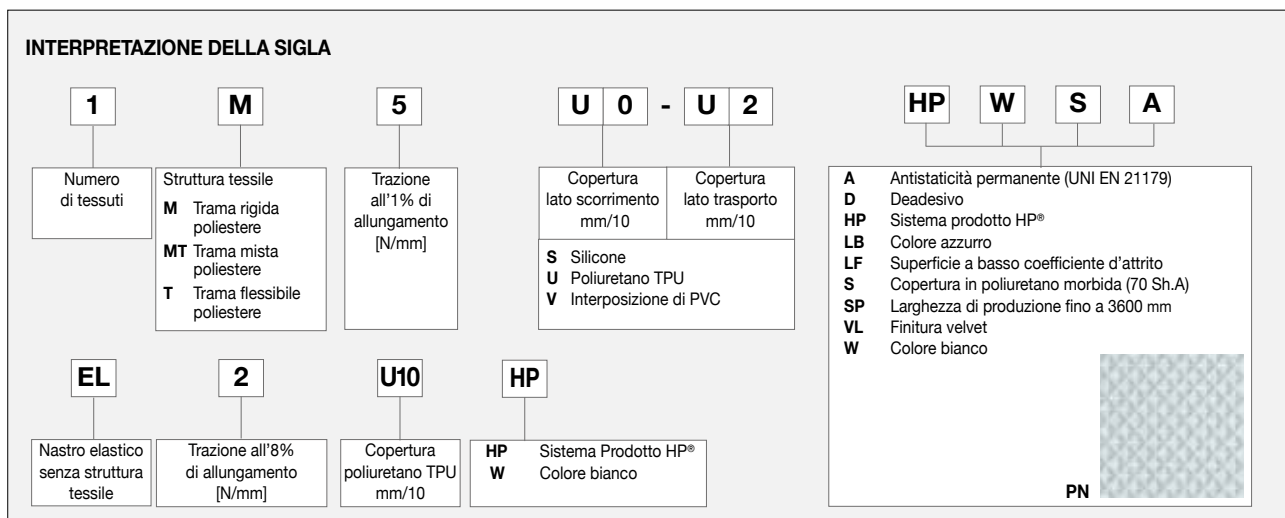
INTERPRETAZIONE DELLA SIGLA

1

Numero di tessuti

M

Struttura tessile
**M** Trama rigida poliestere
**MT** Trama mista poliestere
**T** Trama flessibile poliestere

5

Trazione all'1% di allungamento [N/mm]

U 0 - U 2

| Copertura lato scorrimento mm/10 | Copertura lato trasporto mm/10 |
|---|---|

**S** Silicone
**U** Poliuretano TPU
**V** Interposizione di PVC

HP W S A

**A** Antistaticità permanente (UNI EN 21179)
**D** Deadesivo
**HP** Sistema prodotto HP®
**LB** Colore azzurro
**LF** Superficie a basso coefficiente d'attrito
**S** Copertura in poliuretano morbida (70 Sh.A)
**SP** Larghezza di produzione fino a 3600 mm
**VL** Finitura velvet
**W** Colore bianco

PN

EL

Nastro elastico senza struttura tessile

2

Trazione all'8% di allungamento [N/mm]

U10

Copertura poliuretano TPU mm/10

HP

**HP** Sistema Prodotto HP®
**W** Colore bianco